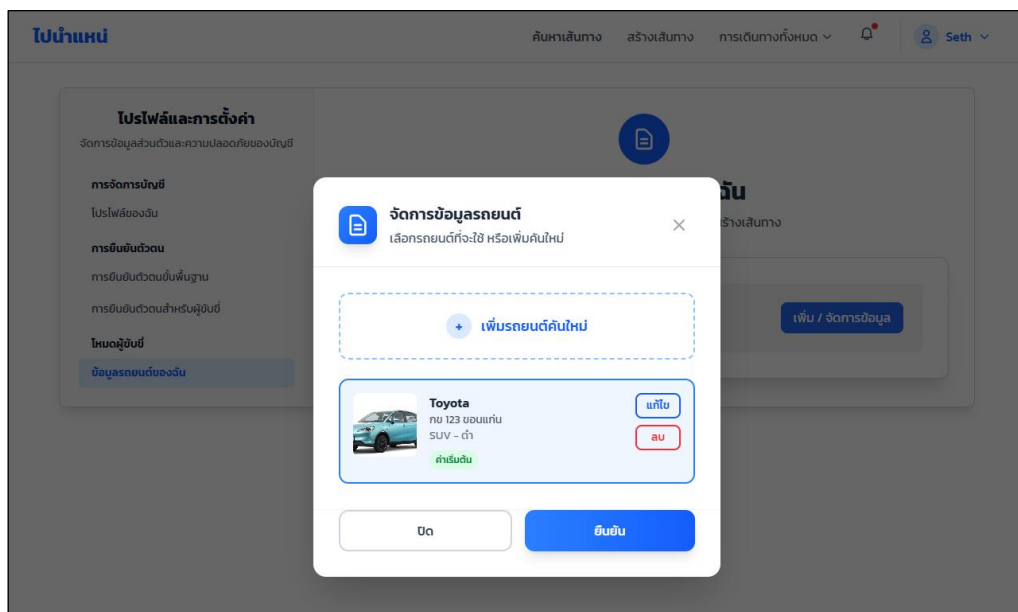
ไปนำแหน่

ค้นหาเส้นทาง

สร้างเส้นทาง

การเดินทางทั้งหมด

Seth

โปรไฟล์และการตั้งค่า

จัดการข้อมูลส่วนตัวและความปลอดภัยของบัญชี

การจัดการบัญชี

โปรไฟล์ของฉัน

การยืนยันตัวตน

การยืนยันตัวตนขั้นพื้นฐาน

การยืนยันตัวตนสำหรับผู้ขับขี่

โหมดผู้ขับขี่

ข้อมูลรถยนต์ของฉัน

ฉัน

สร้างเส้นทาง

เพิ่ม / จัดการข้อมูล

จัดการข้อมูลรถยนต์

เลือกรถยนต์ที่จะใช้ หรือเพิ่มคันใหม่

+ เพิ่มรถยนต์คันใหม่

Toyota

กข 123 ขอนแก่น

SUV – ดำ

ค่าเริ่มต้น

แก้ไข

ลบ

ปิด

ยืนยัน